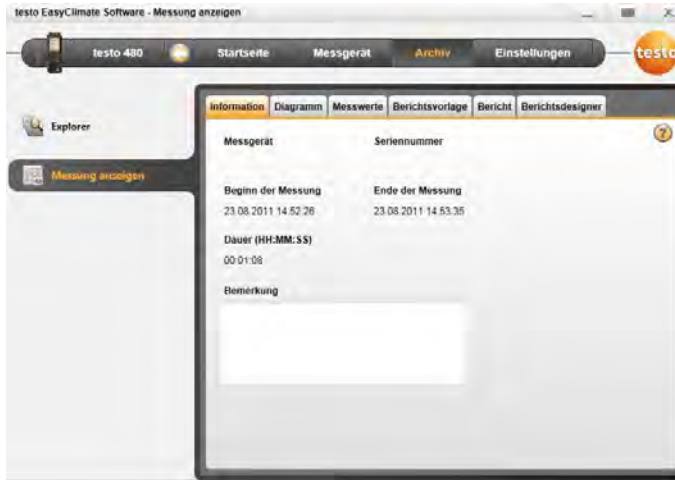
testo EasyClimate Software - Messung anzeigen

testo 480
Startseite
Messgerät
Archiv
Einstellungen
testo

Explorer
Messung anzeigen

Information
Diagramm
Messwerte
Berichtsvorlage
Bericht
Berichtsdesigner

Messgerät
Seriennummer

Beginn der Messung
23.08.2011 14:52:26
Ende der Messung
23.08.2011 14:53:35

Dauer (HH:MM:SS)
00:01:08

Bemerkung